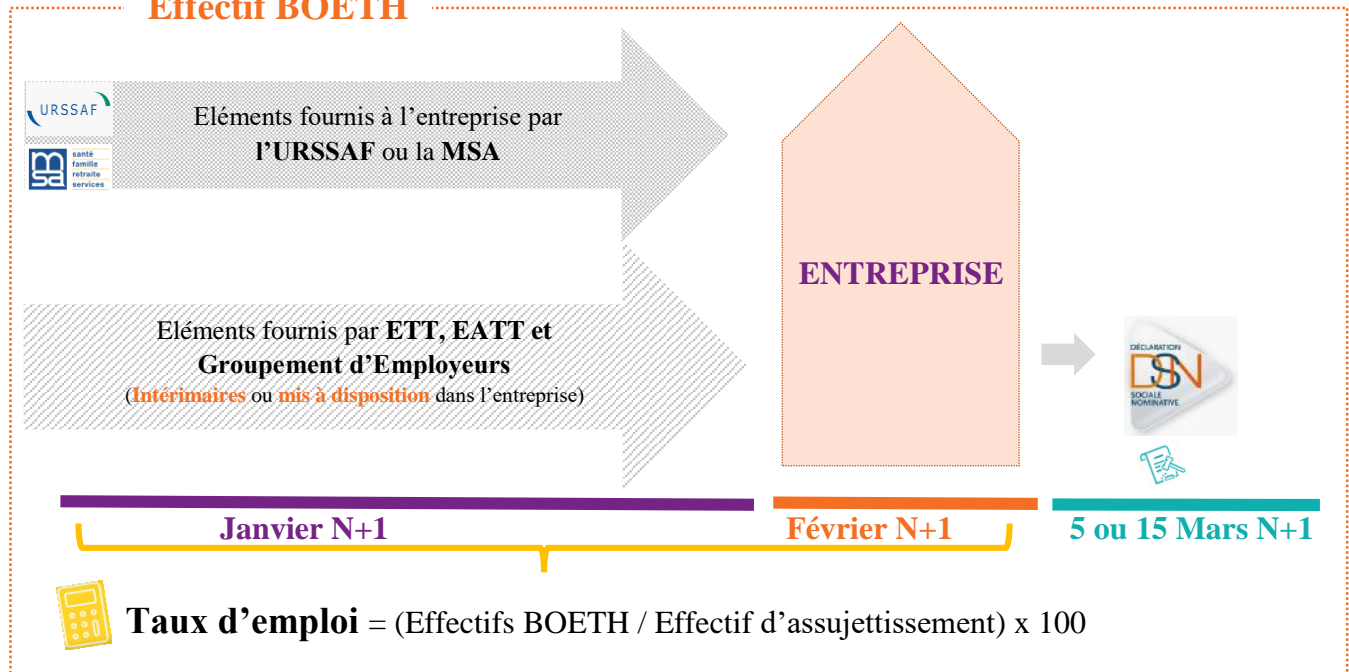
Effectif BOETH

URSSAF

santé famille retraite services

Eléments fournis à l'entreprise par **l'URSSAF** ou la **MSA**

ENTREPRISE

Eléments fournis par **ETT, EATT et Groupement d'Employeurs**
(**Intérimaires** ou **mis à disposition** dans l'entreprise)

DÉCLARATION DSN SOCIALE NOMINATIVE

Janvier N+1

Février N+1

5 ou 15 Mars N+1

**Taux d'emploi** = (Effectifs BOETH / Effectif d'assujettissement) x 100